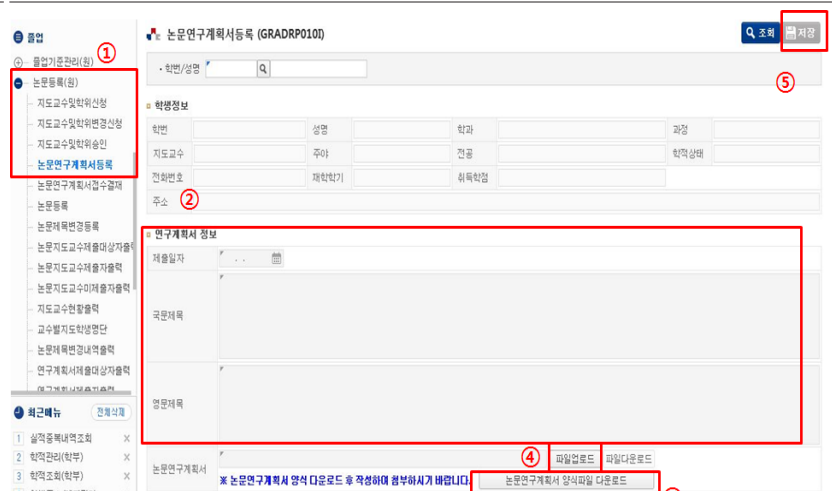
졸업
졸업기준관리(원)
논문등록(원)
지도교수및학위신청
지도교수및학위변경신청
지도교수및학위승인
논문연구계획서등록
논문연구계획서접수결재
논문등록
논문제목변경등록
논문지도교수제출대상자출력
논문지도교수제출자출력
논문지도교수미제출자출력
지도교수현황출력
교수별지도학생명단
논문제목변경내역출력
연구계획서제출대상자출력
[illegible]

최근메뉴 전체삭제
1 실적중복내역조회 ×
2 학적관리(학부) ×
3 학적조회(학부) ×

①

논문연구계획서등록 (GRADRP010I)
조회 저장

• 학번/성명

⑤

학생정보

| 학번 | | 성명 | | 학과 | | 과정 | |
|---|---|---|---|---|---|---|---|
| 지도교수 | | 주야 | | 전공 | | 학적상태 | |
| 전화번호 | | 재학학기 | | 취득학점 | | | |
| 주소 | ② | | | | | | |

연구계획서 정보

제출일자 . .

국문제목

영문제목

논문연구계획서 ④ 파일업로드 파일다운로드

※ 논문연구계획서 양식 다운로드 후 작성하여 첨부하시기 바랍니다. 논문연구계획서 양식파일 다운로드